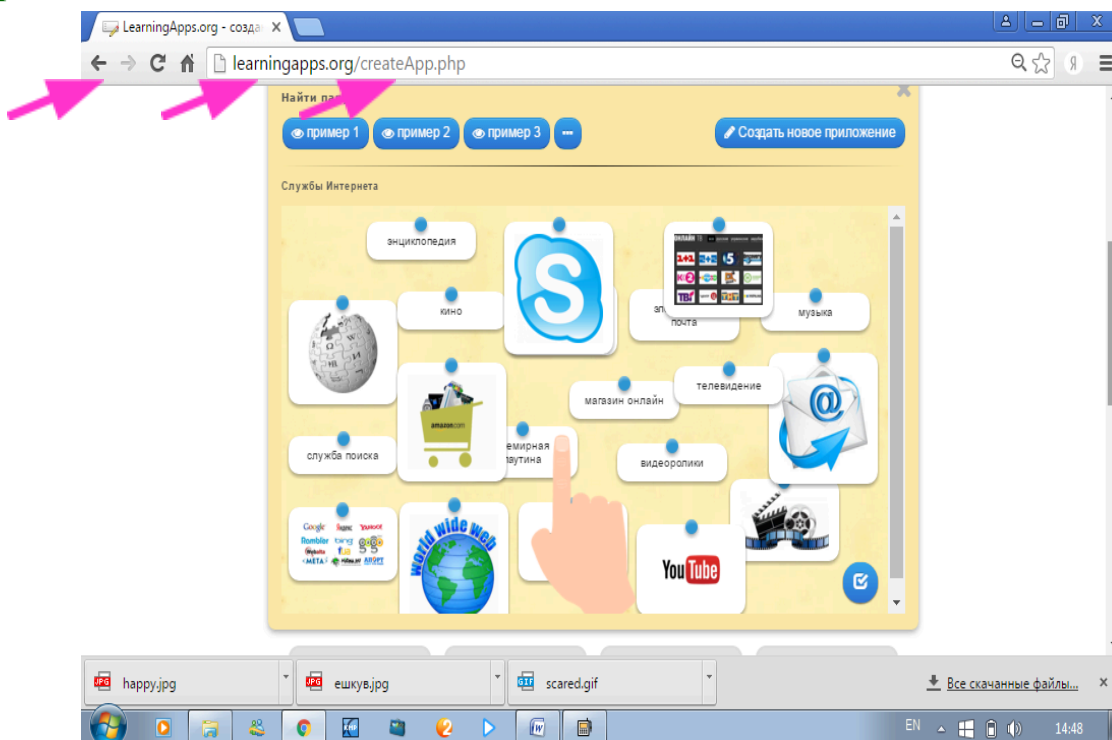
LearningApps.org - создан

learningapps.org/createApp.php

Найти па

пример 1 пример 2 пример 3 ...

Создать новое приложение

Службы Интернета

энциклопедия

кино

эл почта

музыка

магазин онлайн

телевидение

служба поиска

емирная аутина

видеоролики

world wide web

YouTube

amazon.com

happy.jpg

ешкув.jpg

scared.gif

Все скачанные файлы...

EN

14:48